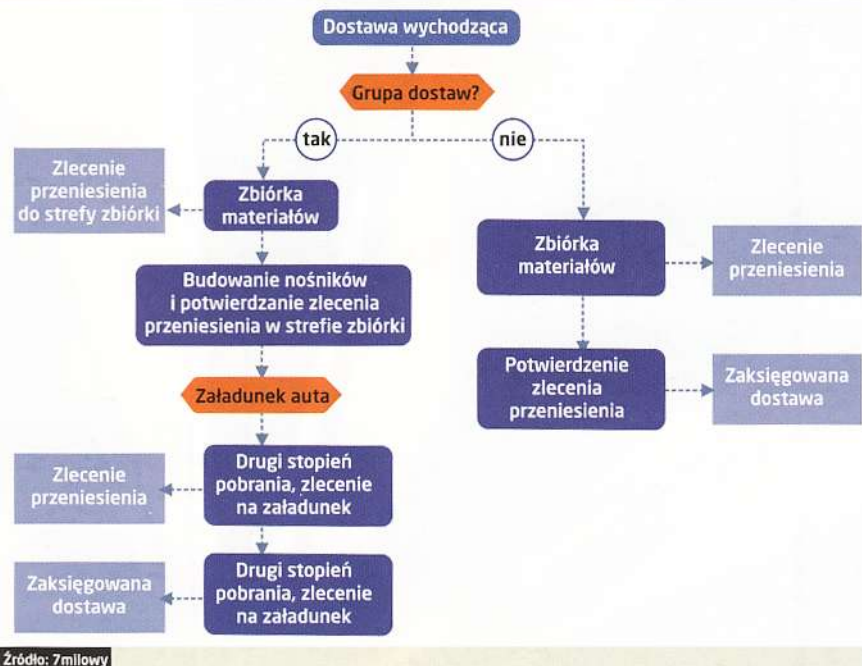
Dostawa wychodząca

Grupa dostaw?

tak

nie

Zlecenie przeniesienia do strefy zbiórki

Zbiórka materiałów

Budowanie nośników i potwierdzanie zlecenia przeniesienia w strefie zbiórki

Załadunek auta

Zlecenie przeniesienia

Drugi stopień pobrania, zlecenie na załadunek

Zaksięgowana dostawa

Drugi stopień pobrania, zlecenie na załadunek

Zbiórka materiałów

Zlecenie przeniesienia

Potwierdzenie zlecenia przeniesienia

Zaksięgowana dostawa

Źródło: 7milowy